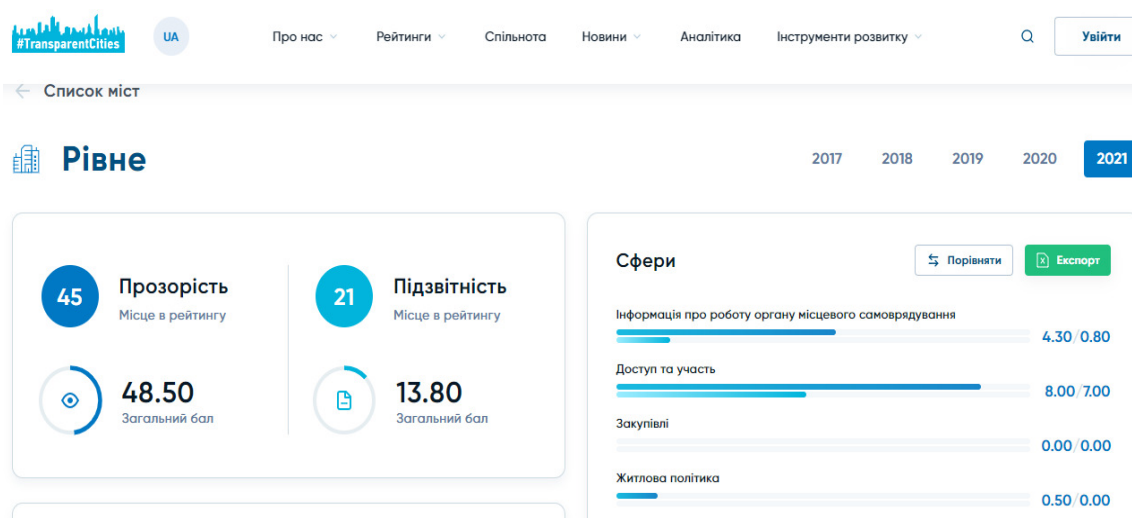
#TransparentCities

UA

Про нас

Рейтинги

Спільнота

Новини

Аналітика

Інструменти розвитку

Увійти

Список міст

Рівне

2017 2018 2019 2020 2021

45
Прозорість
Місце в рейтингу

21
Підзвітність
Місце в рейтингу

48.50
Загальний бал

13.80
Загальний бал

Сфери

Порівняти

Експорт

Інформація про роботу органу місцевого самоврядування
4.30/0.80

Доступ та участь
8.00/7.00

Закупівлі
0.00/0.00

Житлова політика
0.50/0.00